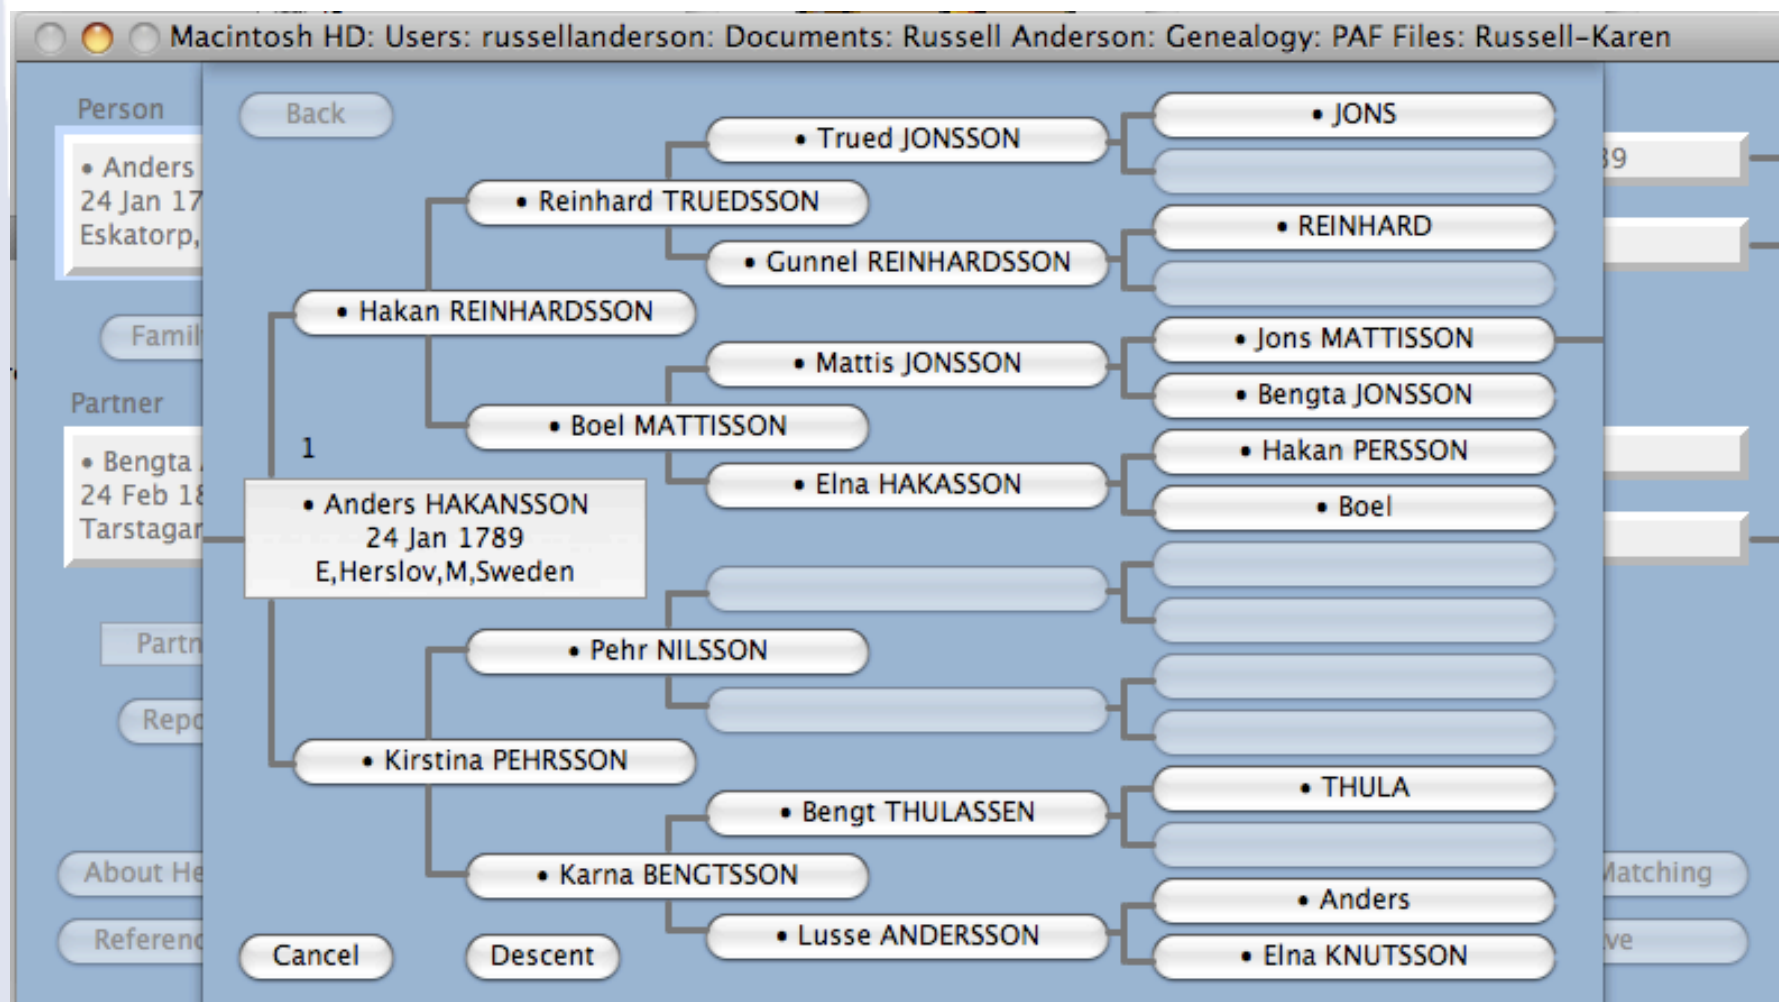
Macintosh HD: Users: russellanderson: Documents: Russell Anderson: Genealogy: PAF Files: Russell-Karen

Person

• Anders
24 Jan 17
Eskatorp,

Famil

Partner

• Bengta
24 Feb 18
Tarstagar

Partn

Repo

About He

Referenc

39

Matching

ve

Back

• Trued JONSSON

• JONS

• Reinhard TRUEDSSON

• REINHARD

• Gunnel REINHARDSSON

• Hakan REINHARDSSON

• Jons MATTISSON

• Mattis JONSSON

• Bengta JONSSON

• Boel MATTISSON

1

• Hakan PERSSON

• Elna HAKASSON

• Boel

• Anders HAKANSSON
24 Jan 1789
E,Herslov,M,Sweden

• Pehr NILSSON

• Kirstina PEHRSSON

• THULA

• Bengt THULASSEN

• Karna BENGTSSON

• Anders

• Lusse ANDERSSON

• Elna KNUTSSON

Cancel

Descent